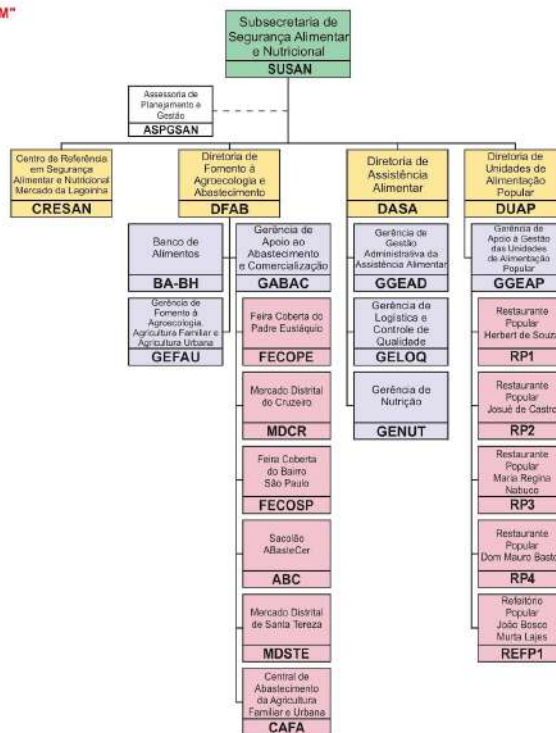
M"

Subsecretaria de Segurança Alimentar e Nutricional
SUSAN

Assessoria de Planejamento e Gestão
ASPGSAN

Centro de Referência em Segurança Alimentar e Nutricional Mercado da Lagoinha
CRESAN

Diretoria de Fomento à Agroecologia e Abastecimento
DFAB

Banco de Alimentos
BA-BH

Gerência de Fomento à Agroecologia, Agricultura Familiar e Agricultura Urbana
GEFAU

Gerência de Apoio ao Abastecimento e Comercialização
GABAC

Feira Coberta do Padre Eustáquio
FECOPE

Mercado Distrital do Cruzeiro
MDCR

Feira Coberta do Bairro São Paulo
FECOSP

Sacolão ABasteCer
ABC

Mercado Distrital de Santa Tereza
MDSTE

Central de Abastecimento da Agricultura Familiar e Urbana
CAFA

Diretoria de Assistência Alimentar
DASA

Gerência de Gestão Administrativa da Assistência Alimentar
GGEAD

Gerência de Logística e Controle de Qualidade
GELOQ

Gerência de Nutrição
GENUT

Diretoria de Unidades de Alimentação Popular
DUAP

Gerência de Apoio à Gestão das Unidades de Alimentação Popular
GGEAP

Restaurante Popular Herbert de Souza
RP1

Restaurante Popular Josué de Castro
RP2

Restaurante Popular Maria Regina Nabuco
RP3

Restaurante Popular Dom Mauro Basto
RP4

Refeitório Popular João Bosco Murta Lajes
REFP1